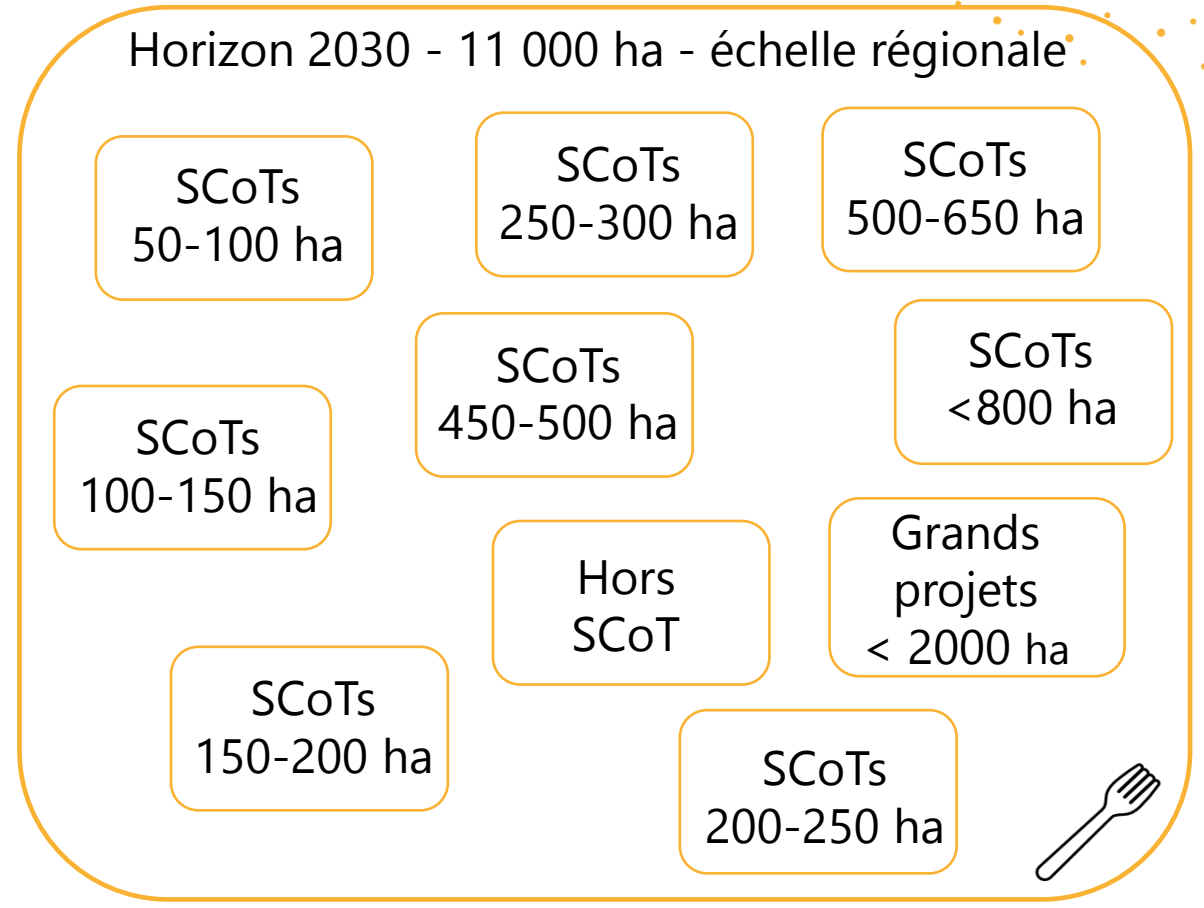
Horizon 2030 - 11 000 ha - échelle régionale

SCoTs
50-100 ha

SCoTs
250-300 ha

SCoTs
500-650 ha

SCoTs
450-500 ha

SCoTs
<800 ha

SCoTs
100-150 ha

Hors
SCoT

Grands
projets
< 2000 ha

SCoTs
150-200 ha

SCoTs
200-250 ha